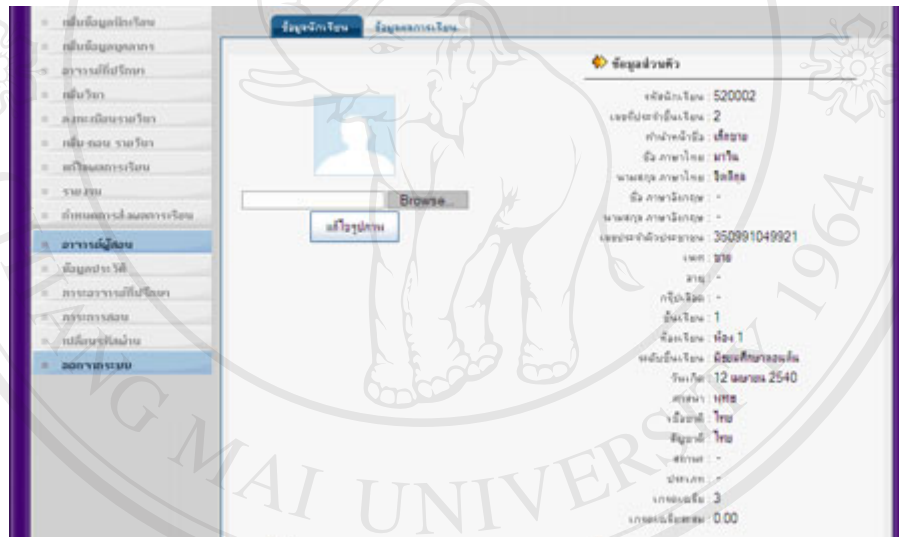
เพิ่มข้อมูลนักเรียน
เพิ่มข้อมูลบุคลากร
อาจารย์ที่ปรึกษา
เพิ่มวิชา
ลงทะเบียนรายวิชา
เพิ่ม-ถอน รายวิชา
ผลการเรียน
รายงาน
กำหนดการส่งผลการเรียน
อาจารย์ผู้สอน
ข้อมูลประวัติ
ภาระอาจารย์ที่ปรึกษา
ภาระการสอน
เปลี่ยนรหัสผ่าน
ออกจากระบบ

ข้อมูลนักเรียน
ข้อมูลผลการเรียน

ข้อมูลส่วนตัว

Browse...
แก้ไขรูปภาพ

รหัสนักเรียน : 520002
เลขที่ประจำชั้นเรียน : 2
คำนำหน้าชื่อ : เด็กชาย
ชื่อ ภาษาไทย : มาริน
นามสกุล ภาษาไทย : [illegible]
ชื่อ ภาษาอังกฤษ : -
นามสกุล ภาษาอังกฤษ : -
เลขประจำตัวประชาชน : 350991049921
เพศ : ชาย
อายุ : -
กรุ๊ปเลือด : -
ชั้นเรียน : 1
ห้องเรียน : ห้อง 1
ระดับชั้นเรียน : มัธยมศึกษาตอนต้น
วันเกิด : 12 เมษายน 2540
ศาสนา : พุทธ
เชื้อชาติ : ไทย
สัญชาติ : ไทย
สถานะ : -
ประเภท : -
เกรดเฉลี่ย : 3
เกรดเฉลี่ยสะสม : 0.00